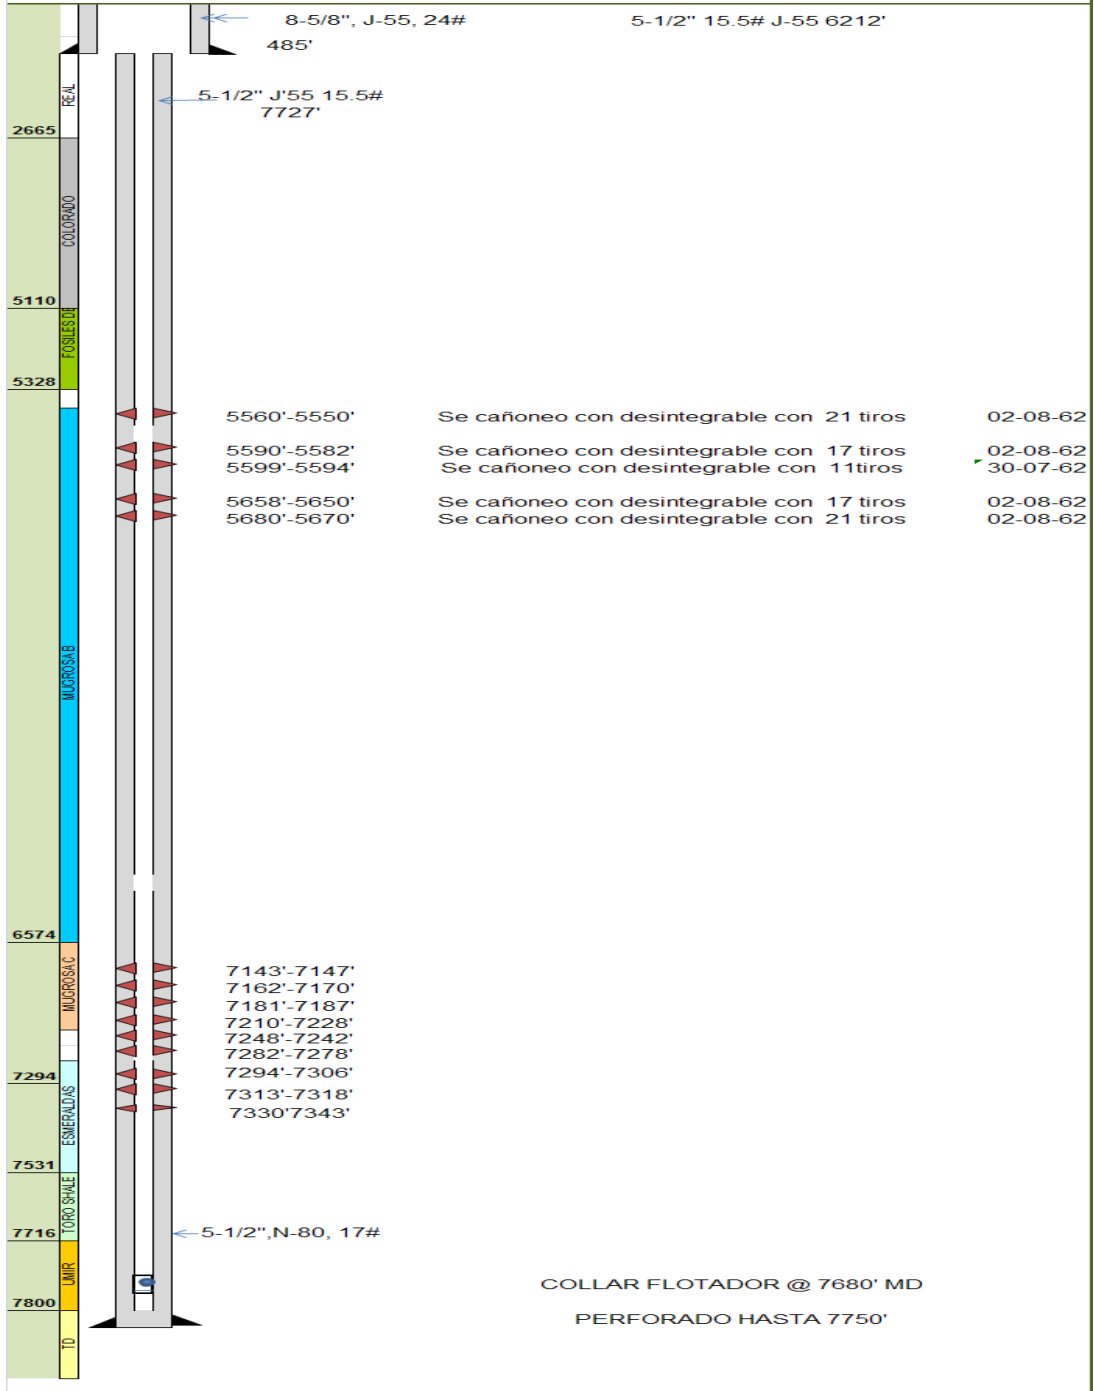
8-5/8", J-55, 24#
485'
5-1/2" 15.5# J-55 6212'

REAL
2665
5-1/2" J'55 15.5#
7727'

COLORADO
5110
FOSILES DE
5328

5560'-5550' Se cañoneo con desintegrable con 21 tiros 02-08-62
5590'-5582' Se cañoneo con desintegrable con 17 tiros 02-08-62
5599'-5594' Se cañoneo con desintegrable con 11tiros 30-07-62
5658'-5650' Se cañoneo con desintegrable con 17 tiros 02-08-62
5680'-5670' Se cañoneo con desintegrable con 21 tiros 02-08-62

MUGROSA B
6574
MUGROSA C

7143'-7147'
7162'-7170'
7181'-7187'
7210'-7228'
7248'-7242'
7282'-7278'
7294'-7306'
7313'-7318'
7330'7343'

7294
ESMERALDAS
7531
TORO SHALE
7716
5-1/2",N-80, 17#
UMIR
7800
TD

COLLAR FLOTADOR @ 7680' MD

PERFORADO HASTA 7750'